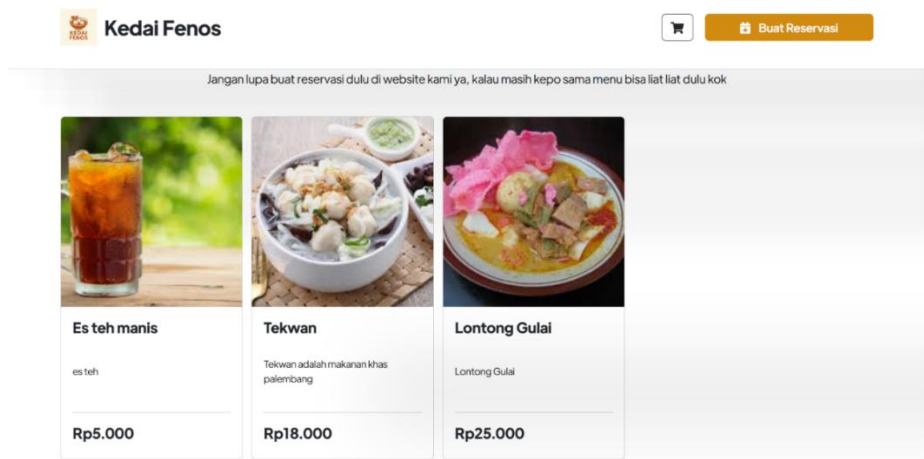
KEDAI FENOS

Kedai Fenos

Buat Reservasi

Jangan lupa buat reservasi dulu di website kami ya, kalau masih kepo sama menu bisa liat liat dulu kok

Es teh manis

es teh

Rp5.000

Tekwan

Tekwan adalah makanan khas palembang

Rp18.000

Lontong Gulai

Lontong Gulai

Rp25.000